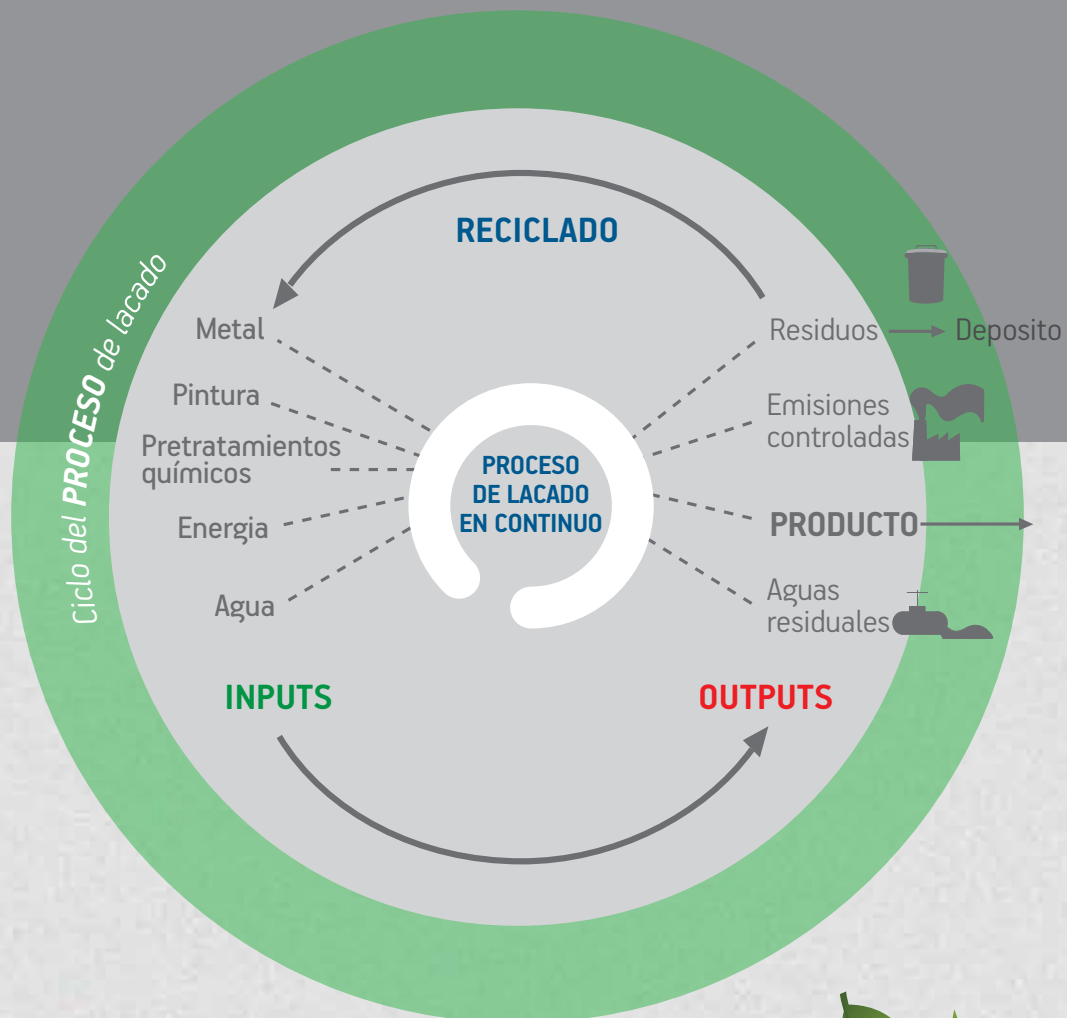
Ciclo del PROCESO de lacado

RECICLADO

Metal
Pintura
Pretratamientos químicos
Energia
Agua

PROCESO DE LACADO EN CONTINUO

Residuos → Deposito
Emisiones controladas
PRODUCTO
Aguas residuales

INPUTS

OUTPUTS